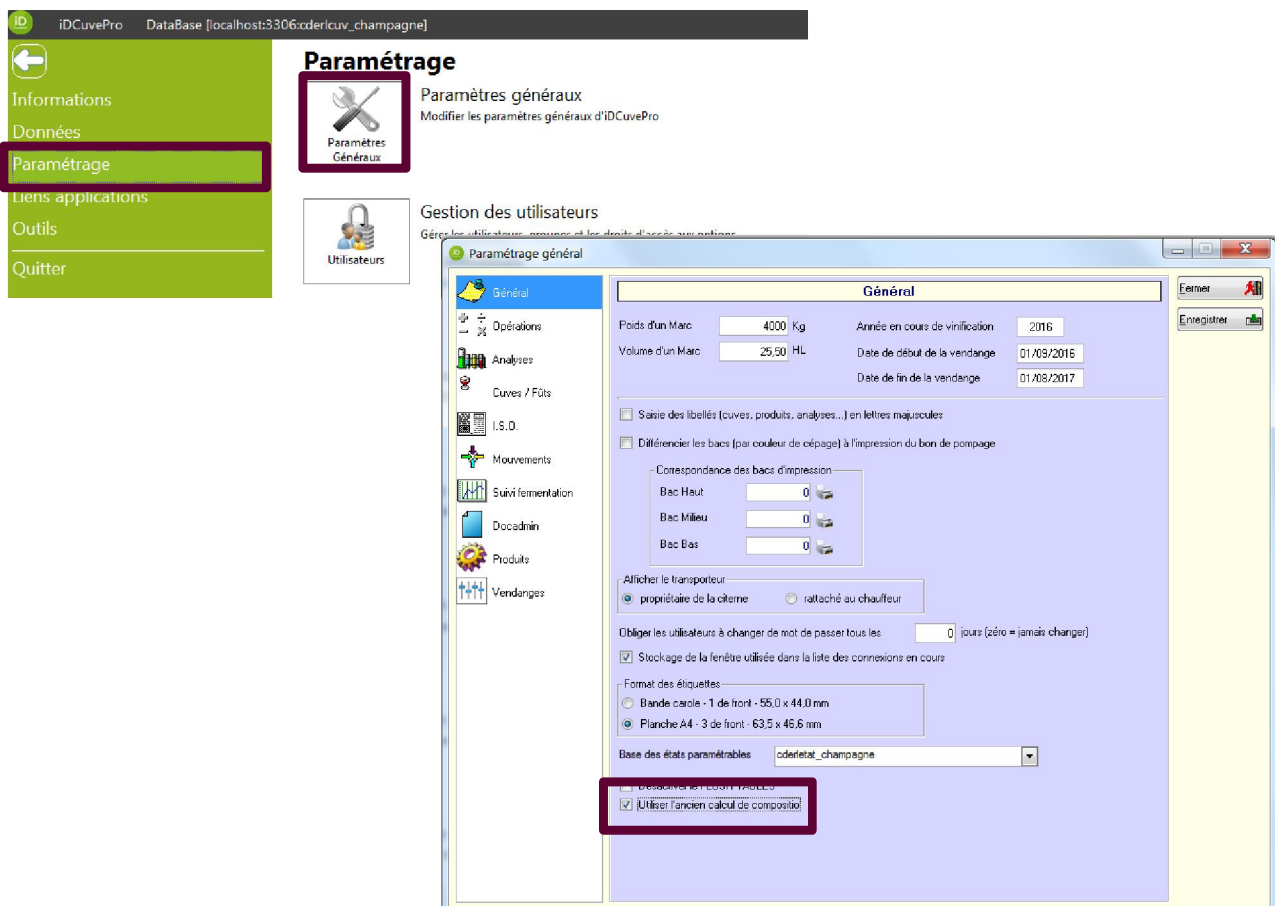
iDCuvePro DataBase [localhost:3306:cderlcuv_champagne]

Informations
Données
Paramétrage
Liens applications
Outils
Quitter

Paramétrage

Paramètres Généraux

Paramètres généraux
Modifier les paramètres généraux d'iDCuvePro

Utilisateurs

Gestion des utilisateurs
Gérer les utilisateurs, groupes et les droits d'accès aux options

Paramétrage général

Général
Opérations
Analyses
Cuves / Fûts
I.S.O.
Mouvements
Suivi fermentation
Docadmin
Produits
Vendanges

Général

Poids d'un Marc 4000 Kg
Volume d'un Marc 25,50 HL
Année en cours de vinification 2016
Date de début de la vendange 01/09/2016
Date de fin de la vendange 01/08/2017

Saisie des libellés (cuves, produits, analyses...) en lettres majuscules
Différencier les bacs (par couleur de cépage) à l'impression du bon de pompage

Correspondance des bacs d'impression
Bac Haut 0
Bac Milieu 0
Bac Bas 0

Afficher le transporteur
propriétaire de la citerne
rattaché au chauffeur

Obliger les utilisateurs à changer de mot de passer tous les 0 jours (zéro = jamais changer)
Stockage de la fenêtre utilisée dans la liste des connexions en cours

Format des étiquettes
Bande carole - 1 de front - 55,0 x 44,0 mm
Planche A4 - 3 de front - 63,5 x 46,6 mm

Base des états paramétrables cderletat_champagne

Désactiver le FLUSH TABLES
Utiliser l'ancien calcul de compositio

Fermer
Enregistrer